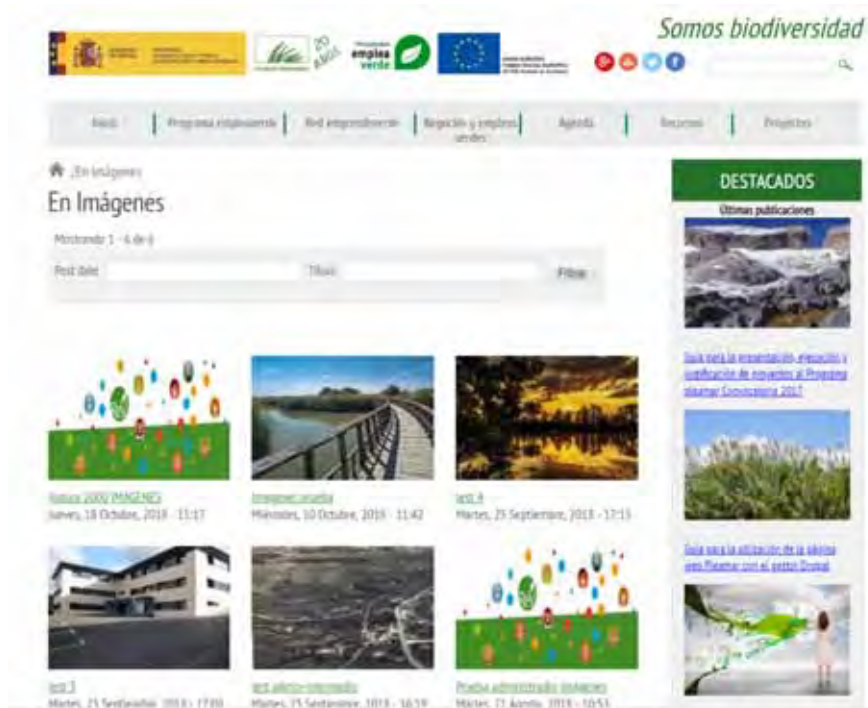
Somos biodiversidad

emplea verde

Inicio | Programa empleaverde | Red emprendeverde | Negocios y empleos verdes | Agenda | Recursos | Proyectos

En imágenes

En Imágenes

Mostrando 1 - 6 de 6

Post date | Título | Filtrar

Natura 2000 IMAGENES
Jueves, 18 Octubre, 2018 - 11:17

Imagen prueba
Miércoles, 10 Octubre, 2018 - 11:42

test 4
Martes, 25 Septiembre, 2018 - 17:15

test 3
Martes, 25 Septiembre, 2018 - 17:00

test admin-intermedio
Martes, 25 Septiembre, 2018 - 16:19

Prueba administrador imágenes
Martes, 21 Agosto, 2018 - 10:53

DESTACADOS

Últimas publicaciones

Guía para la presentación, ejecución y justificación de proyectos al Programa empleaverde Convocatoria 2017

Guía para la utilización de la página web Pleamar con el gestor Drupal